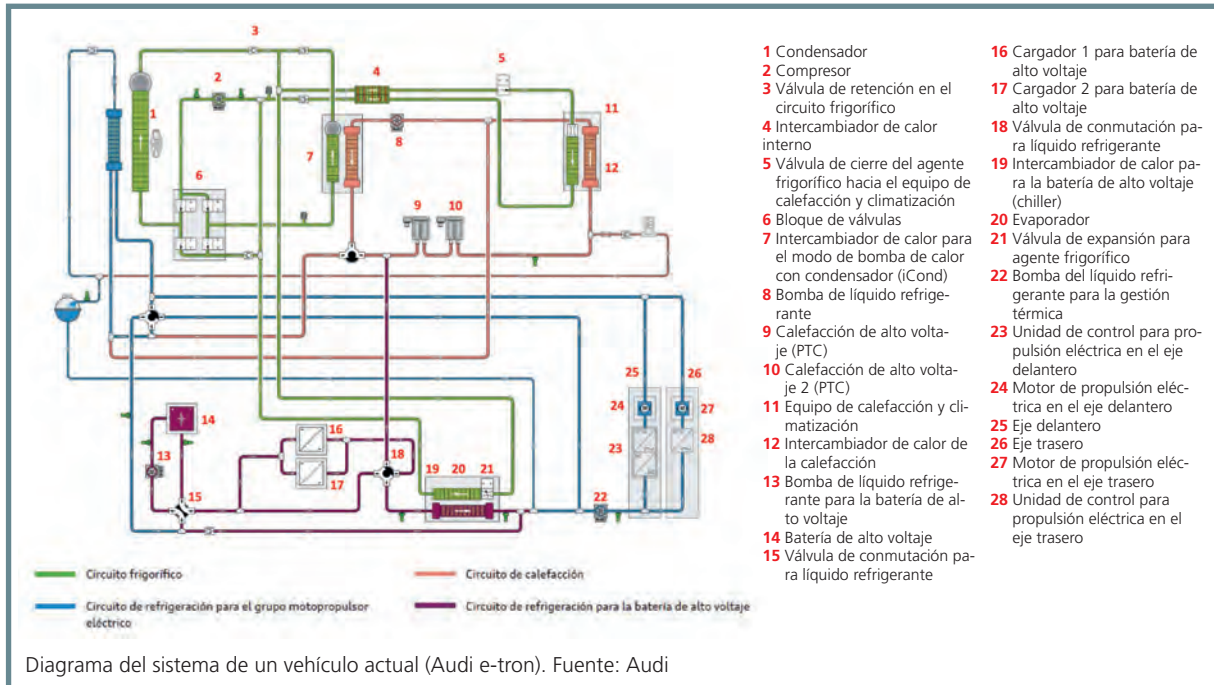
3

2

4

5

1

11

7

8

12

6

9

10

25

26

24

27

23

28

14

16

13

18

19

20

21

15

17

22

Circuito frigorífico

Circuito de calefacción

Circuito de refrigeración para el grupo motopropulsor eléctrico

Circuito de refrigeración para la batería de alto voltaje

**1** Condensador
**2** Compresor
**3** Válvula de retención en el circuito frigorífico
**4** Intercambiador de calor interno
**5** Válvula de cierre del agente frigorífico hacia el equipo de calefacción y climatización
**6** Bloque de válvulas
**7** Intercambiador de calor para el modo de bomba de calor con condensador (iCond)
**8** Bomba de líquido refrigerante
**9** Calefacción de alto voltaje (PTC)
**10** Calefacción de alto voltaje 2 (PTC)
**11** Equipo de calefacción y climatización
**12** Intercambiador de calor de la calefacción
**13** Bomba de líquido refrigerante para la batería de alto voltaje
**14** Batería de alto voltaje
**15** Válvula de conmutación para líquido refrigerante
**16** Cargador 1 para batería de alto voltaje
**17** Cargador 2 para batería de alto voltaje
**18** Válvula de conmutación para líquido refrigerante
**19** Intercambiador de calor para la batería de alto voltaje (chiller)
**20** Evaporador
**21** Válvula de expansión para agente frigorífico
**22** Bomba del líquido refrigerante para la gestión térmica
**23** Unidad de control para propulsión eléctrica en el eje delantero
**24** Motor de propulsión eléctrica en el eje delantero
**25** Eje delantero
**26** Eje trasero
**27** Motor de propulsión eléctrica en el eje trasero
**28** Unidad de control para propulsión eléctrica en el eje trasero

Diagrama del sistema de un vehículo actual (Audi e-tron). Fuente: Audi